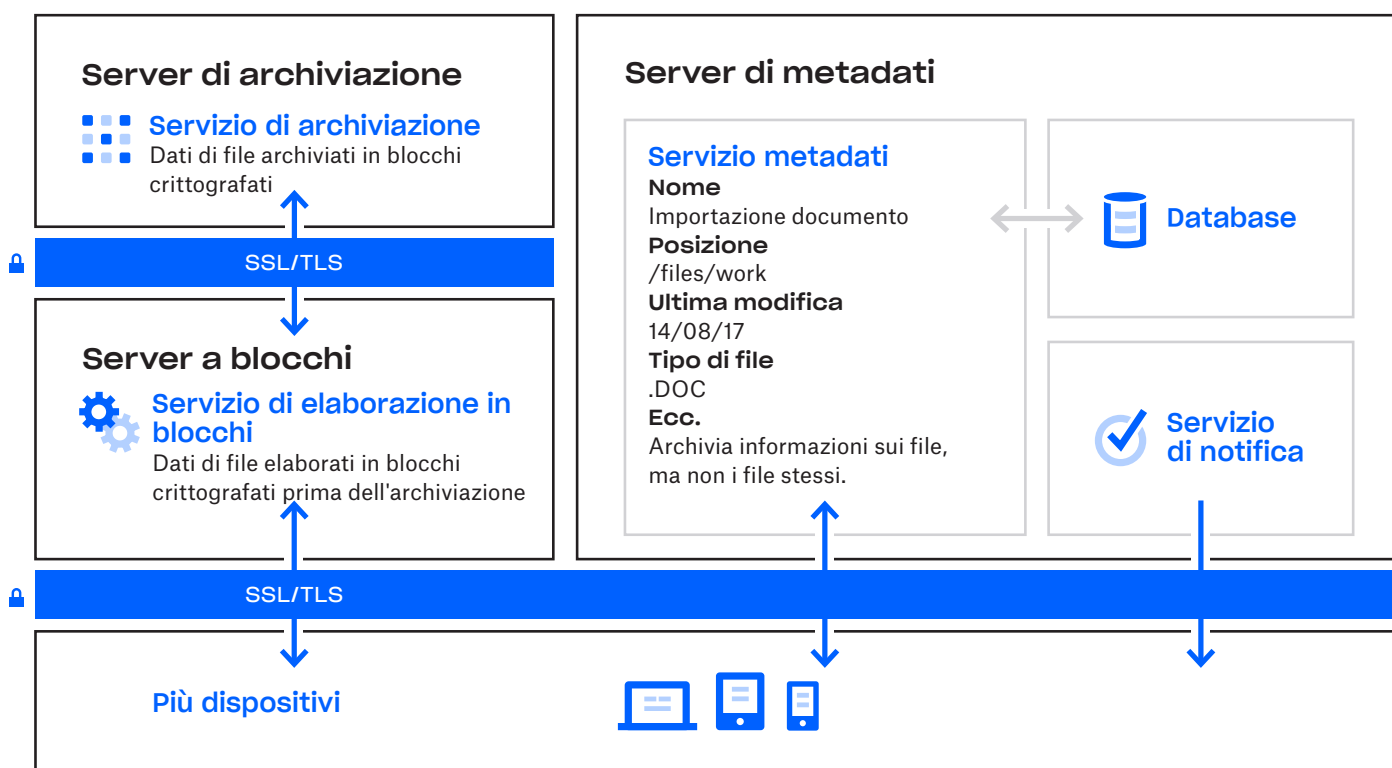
Server di archiviazione

Servizio di archiviazione
Dati di file archiviati in blocchi crittografati

SSL/TLS

Server a blocchi

Servizio di elaborazione in blocchi
Dati di file elaborati in blocchi crittografati prima dell'archiviazione

Server di metadati

Servizio metadati
Nome
Importazione documento
Posizione
/files/work
Ultima modifica
14/08/17
Tipo di file
.DOC
Ecc.
Archivia informazioni sui file, ma non i file stessi.

Database

Servizio di notifica

SSL/TLS

Più dispositivi